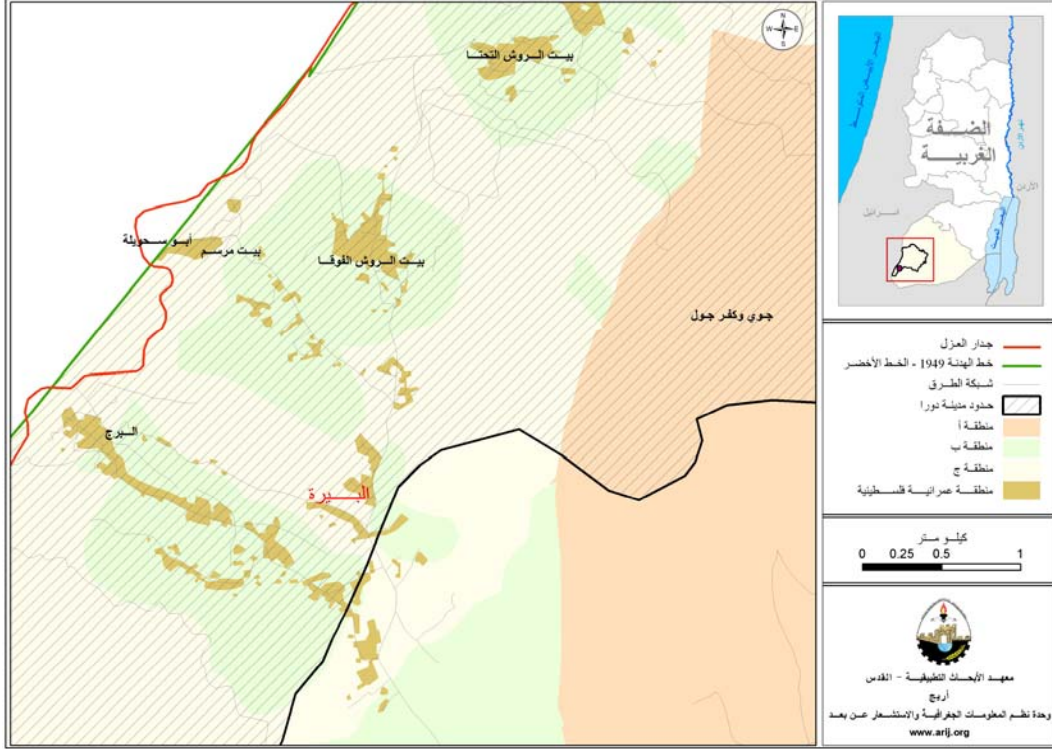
بيت الروش التحتا
أبو مسحويلة
بيت مرسم
بيت الروش الفوقا
جوي وكفر جول
البرج
البيرة

N
W E
S

الضفة الغربية
البحر الأبيض المتوسط
إسرائيل
الأردن
نهر الأردن
البحر الميت

جدار العزل
خط الهدنة 1949 - الخط الأخضر
شبكة الطرق
حدود مدينة دورا
منطقة أ
منطقة ب
منطقة ج
منطقة عمرانية فلسطينية

كيلو متر
0 0.25 0.5 1

معهد الأبحاث التطبيقية - القدس
أريج
وحدة نظم المعلومات الجغرافية والاستشعار عن بعد
www.arij.org